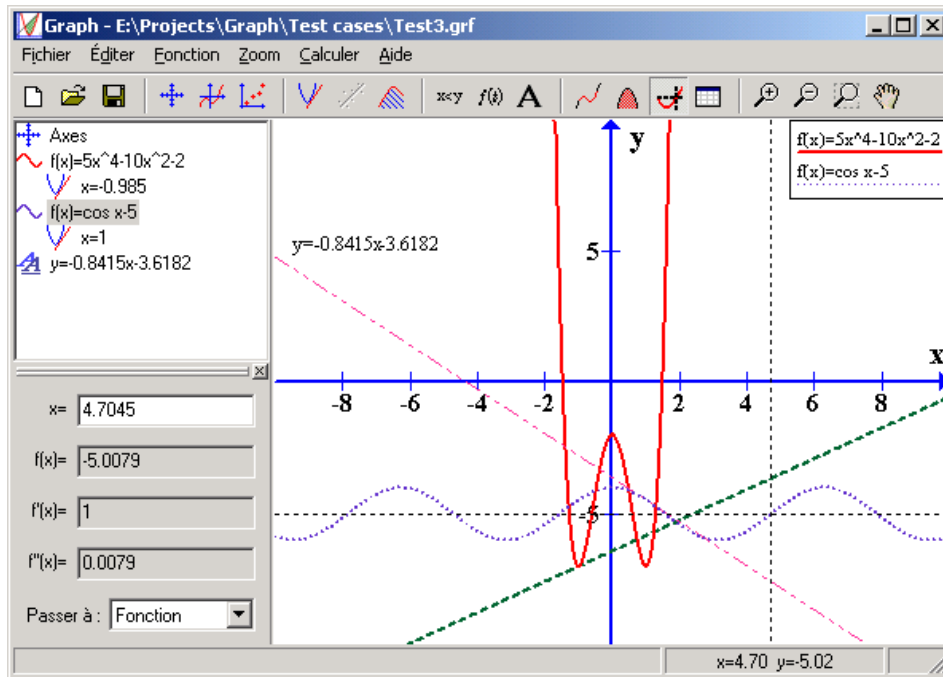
Graph - E:\Projects\Graph\Test cases\Test3.grf

Fichier Éditer Fonction Zoom Calculer Aide

x<y f(t) A

Axes
f(x)=5x^4-10x^2-2
x=-0.985
f(x)=cos x-5
x=1
y=-0.8415x-3.6182

x= 4.7045
f(x)= -5.0079
f'(x)= 1
f''(x)= 0.0079
Passer à : Fonction

y=-0.8415x-3.6182
y
x
5
-8 -6 -4 -2 2 4 6 8
-5

f(x)=5x^4-10x^2-2
f(x)=cos x-5

x=4.70 y=-5.02